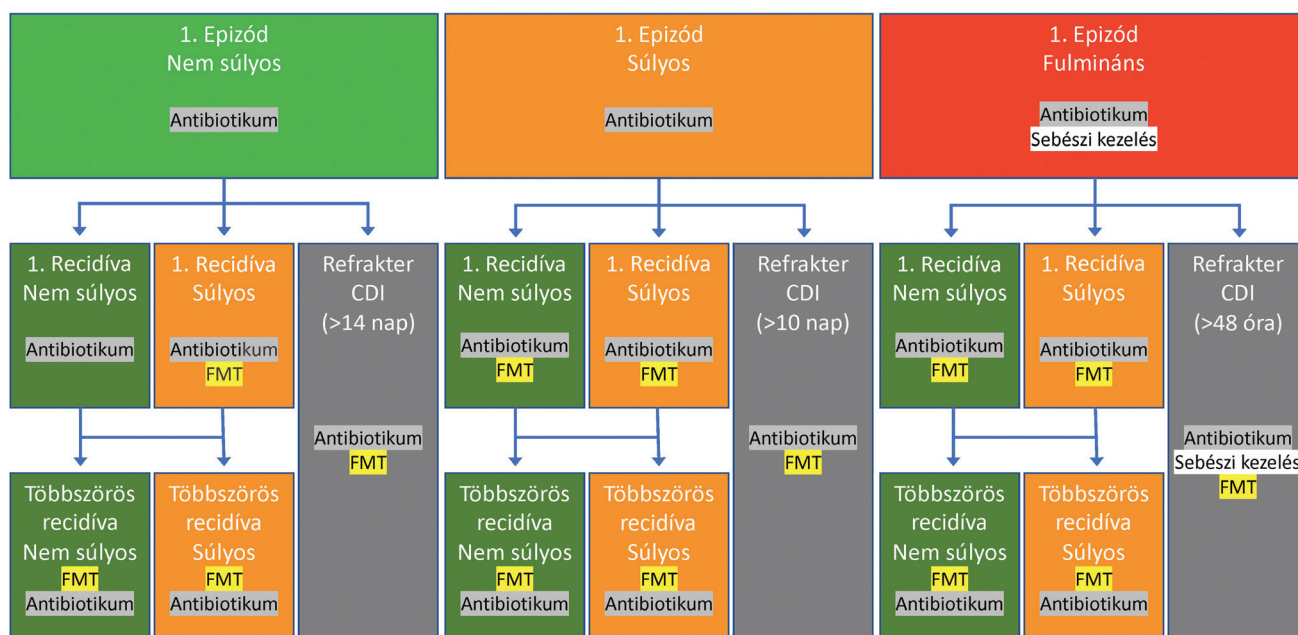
1. Epizód
Nem súlyos

Antibiotikum

1. Epizód
Súlyos

Antibiotikum

1. Epizód
Fulmináns

Antibiotikum
Sebészi kezelés

1. Recidíva
Nem súlyos

Antibiotikum

1. Recidíva
Súlyos

Antibiotikum
FMT

Refrakter
CDI
(>14 nap)

Antibiotikum
FMT

Többszörös
recidíva
Nem súlyos
FMT
Antibiotikum

Többszörös
recidíva
Súlyos
FMT
Antibiotikum

1. Recidíva
Nem súlyos

Antibiotikum
FMT

1. Recidíva
Súlyos

Antibiotikum
FMT

Refrakter
CDI
(>10 nap)

Antibiotikum
FMT

Többszörös
recidíva
Nem súlyos
FMT
Antibiotikum

Többszörös
recidíva
Súlyos
FMT
Antibiotikum

1. Recidíva
Nem súlyos

Antibiotikum
FMT

1. Recidíva
Súlyos

Antibiotikum
FMT

Refrakter
CDI
(>48 óra)

Antibiotikum
Sebészi kezelés
FMT

Többszörös
recidíva
Nem súlyos
FMT
Antibiotikum

Többszörös
recidíva
Súlyos
FMT
Antibiotikum